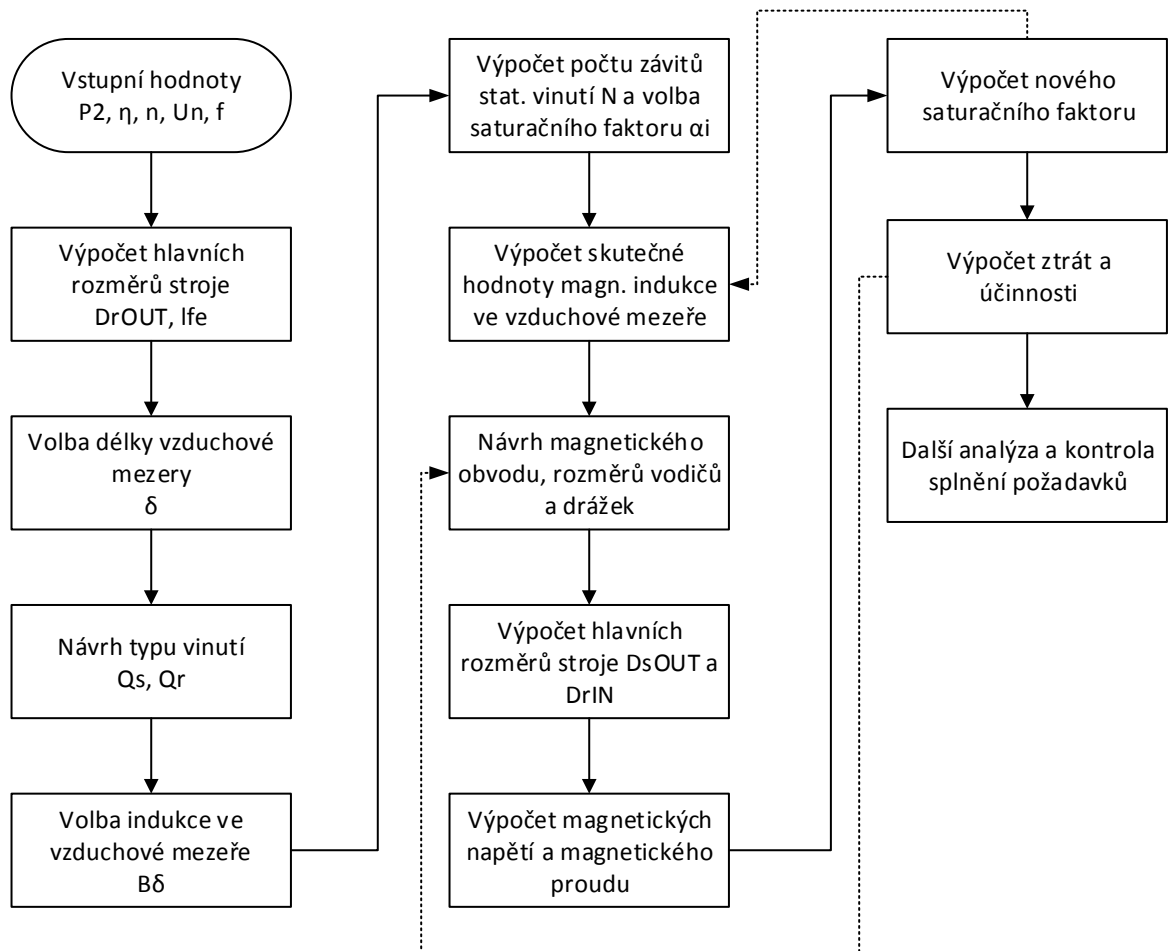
Vstupní hodnoty
P2, η, n, Un, f

Výpočet hlavních rozměrů stroje
DrOUT, lfe

Volba délky vzduchové mezery
δ

Návrh typu vinutí
Qs, Qr

Volba indukce ve vzduchové mezeře
Bδ

Výpočet počtu závitů stat. vinutí N a volba saturačního faktoru αi

Výpočet skutečné hodnoty magn. indukce ve vzduchové mezeře

Návrh magnetického obvodu, rozměrů vodičů a drážek

Výpočet hlavních rozměrů stroje DsOUT a DrIN

Výpočet magnetických napětí a magnetického proudu

Výpočet nového saturačního faktoru

Výpočet ztrát a účinnosti

Další analýza a kontrola splnění požadavků